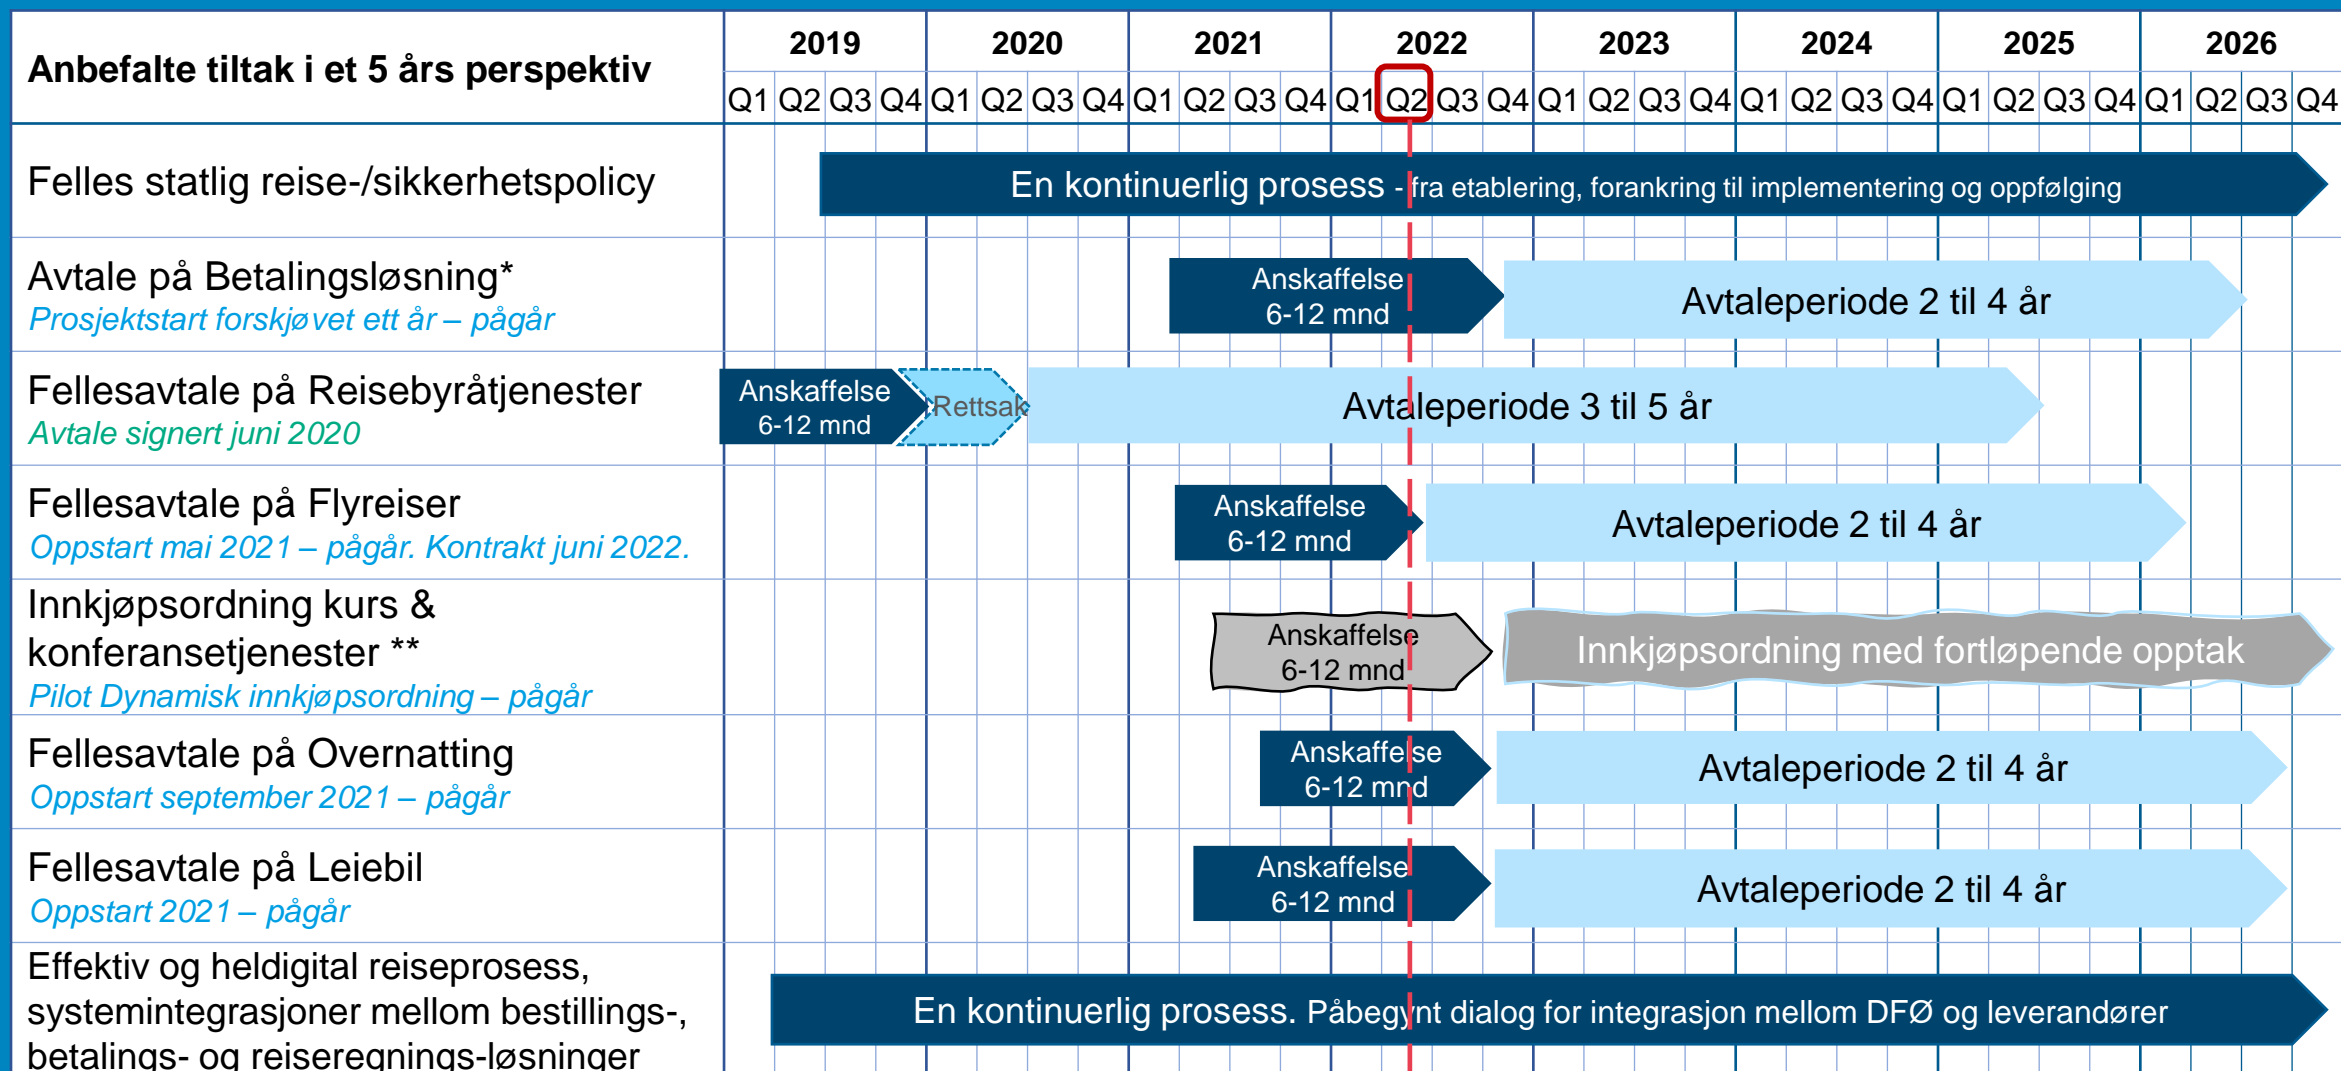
| Anbefalte tiltak i et 5 års perspektiv | 2019 | 2020 | 2021 | 2022 | 2023 | 2024 | 2025 | 2026 |
|---|---|---|---|---|---|---|---|---|
| | Q1 Q2 Q3 Q4 | Q1 Q2 Q3 Q4 | Q1 Q2 Q3 Q4 | Q1 Q2 Q3 Q4 | Q1 Q2 Q3 Q4 | Q1 Q2 Q3 Q4 | Q1 Q2 Q3 Q4 | Q1 Q2 Q3 Q4 |

Felles statlig reise-/sikkerhetspolicy
En kontinuerlig prosess - fra etablering, forankring til implementering og oppfølging

Avtale på Betalingsløsning*
Prosjektstart forskjøvet ett år – pågår
Anskaffelse 6-12 mnd
Avtaleperiode 2 til 4 år

Fellesavtale på Reisebyråtjenester
Avtale signert juni 2020
Anskaffelse 6-12 mnd
Rettsak
Avtaleperiode 3 til 5 år

Fellesavtale på Flyreiser
Oppstart mai 2021 – pågår. Kontrakt juni 2022.
Anskaffelse 6-12 mnd
Avtaleperiode 2 til 4 år

Innkjøpsordning kurs & konferansetjenester **
Pilot Dynamisk innkjøpsordning – pågår
Anskaffelse 6-12 mnd
Innkjøpsordning med fortløpende opptak

Fellesavtale på Overnatting
Oppstart september 2021 – pågår
Anskaffelse 6-12 mnd
Avtaleperiode 2 til 4 år

Fellesavtale på Leiebil
Oppstart 2021 – pågår
Anskaffelse 6-12 mnd
Avtaleperiode 2 til 4 år

Effektiv og heldigital reiseprosess, systemintegrasjoner mellom bestillings-, betalings- og reiseregnings-løsninger
En kontinuerlig prosess. Påbegynt dialog for integrasjon mellom DFØ og leverandører